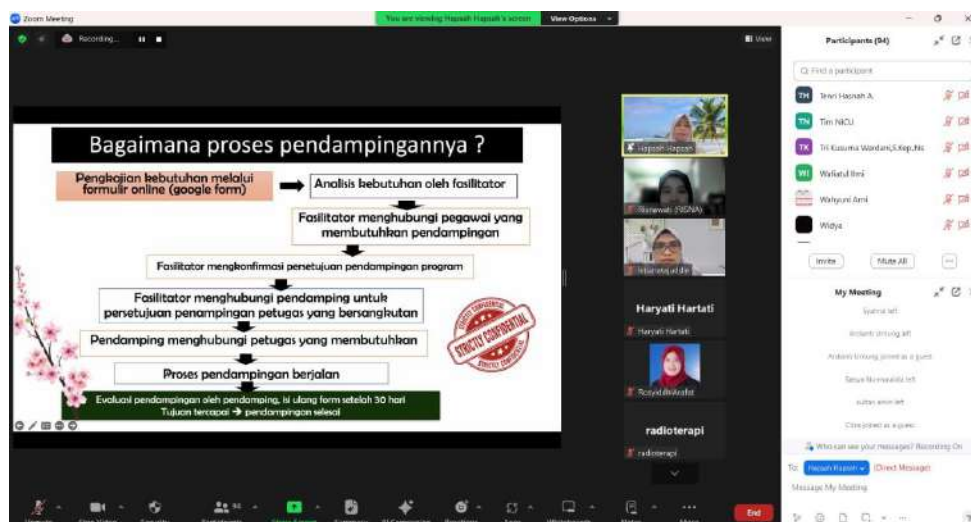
Zoom Meeting

You are viewing Hapsah Hapsah's screen

View Options

Recording...

View

Bagaimana proses pendampingannya ?

Pengkajian kebutuhan melalui formulir online (google form)

Analisis kebutuhan oleh fasilitator

Fasilitator menghubungi pegawai yang membutuhkan pendampingan

Fasilitator mengkonfirmasi persetujuan pendampingan program

Fasilitator menghubungi pendamping untuk persetujuan penampingan petugas yang bersangkutan

STRICTLY CONFIDENTIAL

Pendamping menghubungi petugas yang membutuhkan

Proses pendampingan berjalan

Evaluasi pendampingan oleh pendamping, isi ulang form setelah 30 hari
Tujuan tercapai → pendampingan selesai

Hapsah Hapsah

Risnawati (RISNA)

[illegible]

Haryati Hartati

Haryati Hartati

RosyidahArafat

radioterapi

radioterapi

Participants (94)

Find a participant

TH Tewi Hasnah A.

TN Tim NICU

TK Tri Kusuma Wardani,S.Kep.,Ns

WI Waliatul Ilmi

Wahyuni Ami

Widya

Invite

Mute All

...

My Meeting

Syahrul left

Andarti tintung left

Andarti tintung joined as a guest

Tasya Nurmasitta left

sultan amin left

Cisni joined as a guest

Who can see your messages? Recording On

To: Hapsah Hapsah (Direct Message)

Message My Meeting

End